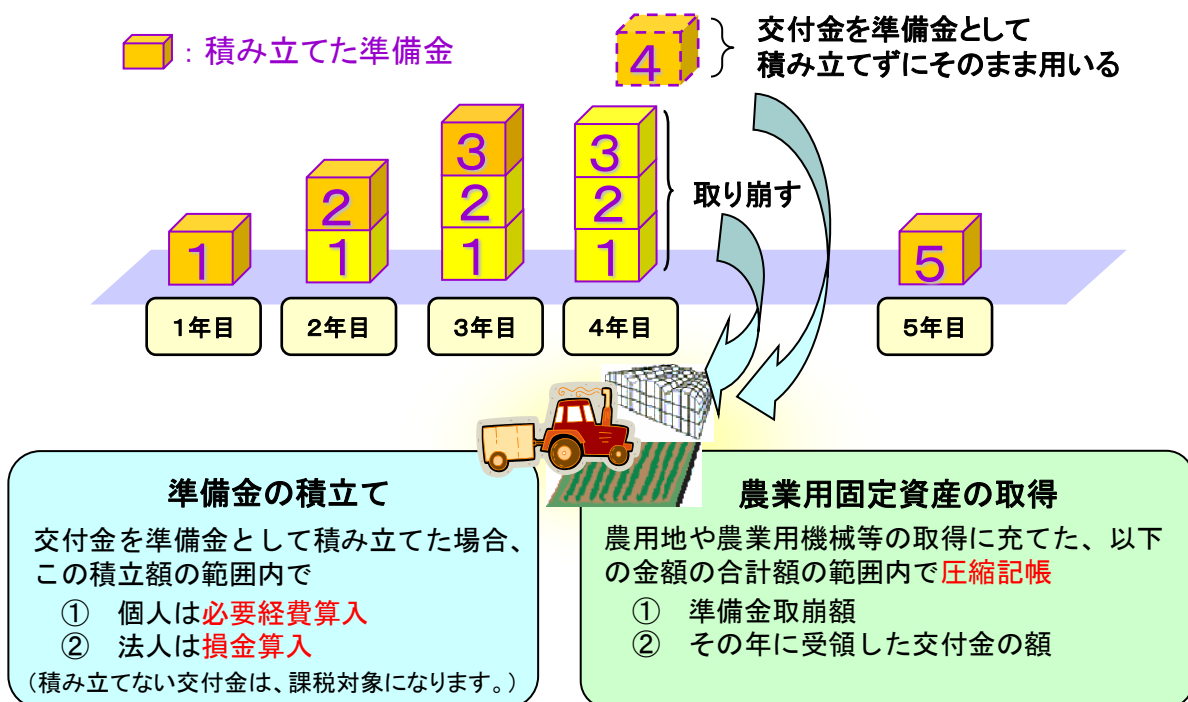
：積み立てた準備金

4

交付金を準備金として
積み立てずにそのまま用いる

3
2
1

3
2
1

取り崩す

2
1

1

5

1年目

2年目

3年目

4年目

5年目

準備金の積立て

交付金を準備金として積み立てた場合、この積立額の範囲内で

① 個人は必要経費算入
② 法人は損金算入

（積み立てない交付金は、課税対象になります。）

農業用固定資産の取得

農用地や農業用機械等の取得に充てた、以下の金額の合計額の範囲内で圧縮記帳

① 準備金取崩額
② その年に受領した交付金の額